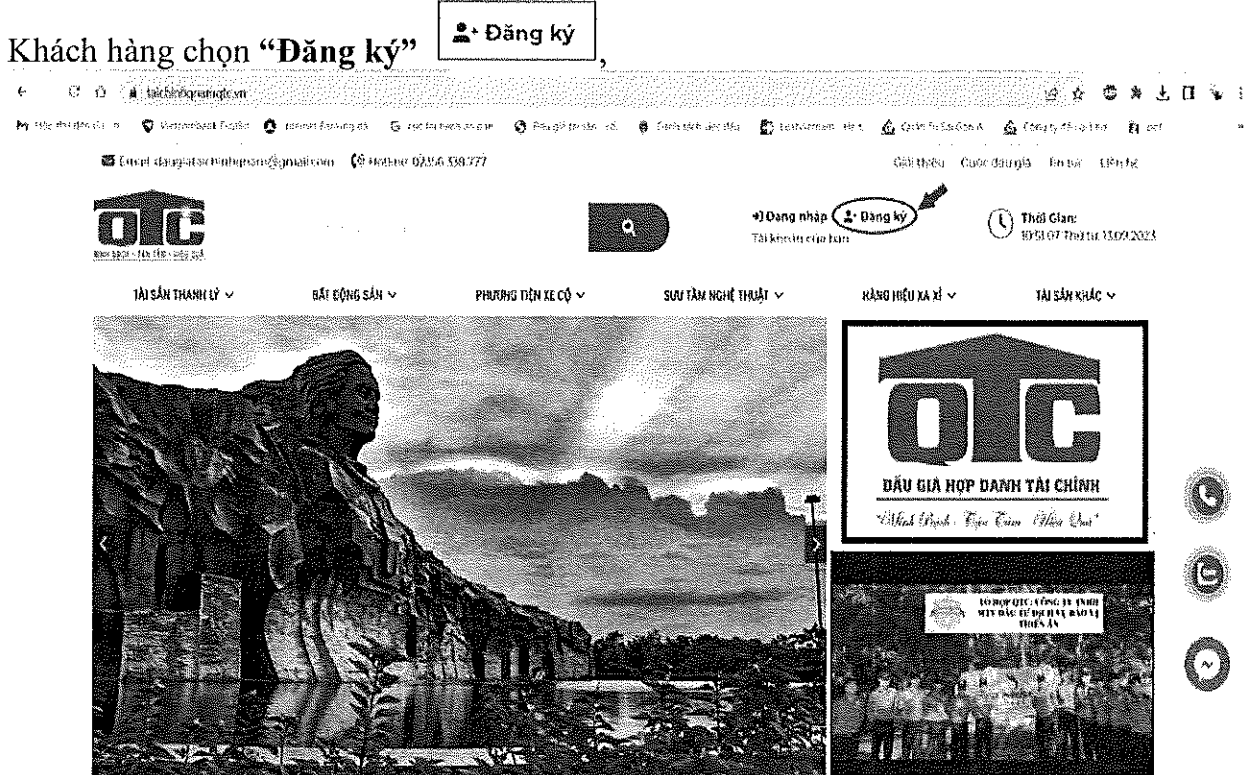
Khách hàng chọn **"Đăng ký"** Đăng ký,

taichinhqtc.vn

Email: daugiataichinhqtc@gmail.com Hotline: 0236 6 338 777

Giới thiệu Cuộc đấu giá Tin tức Liên hệ

QTC

Đăng nhập Đăng ký
Tài khoản của bạn

Thời Gian:
10:51:07 Thứ tư 13/09/2023

TÀI SẢN THANH LÝ BẤT ĐỘNG SẢN PHƯƠNG TIỆN XE CỘ SƯU TẦM NGHỆ THUẬT HÀNG HIỆU XA XỈ TÀI SẢN KHÁC

QTC
ĐẤU GIÁ HỢP DANH TÀI CHÍNH
"Minh Bạch - Tận Tâm - Hiệu Quả"

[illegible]